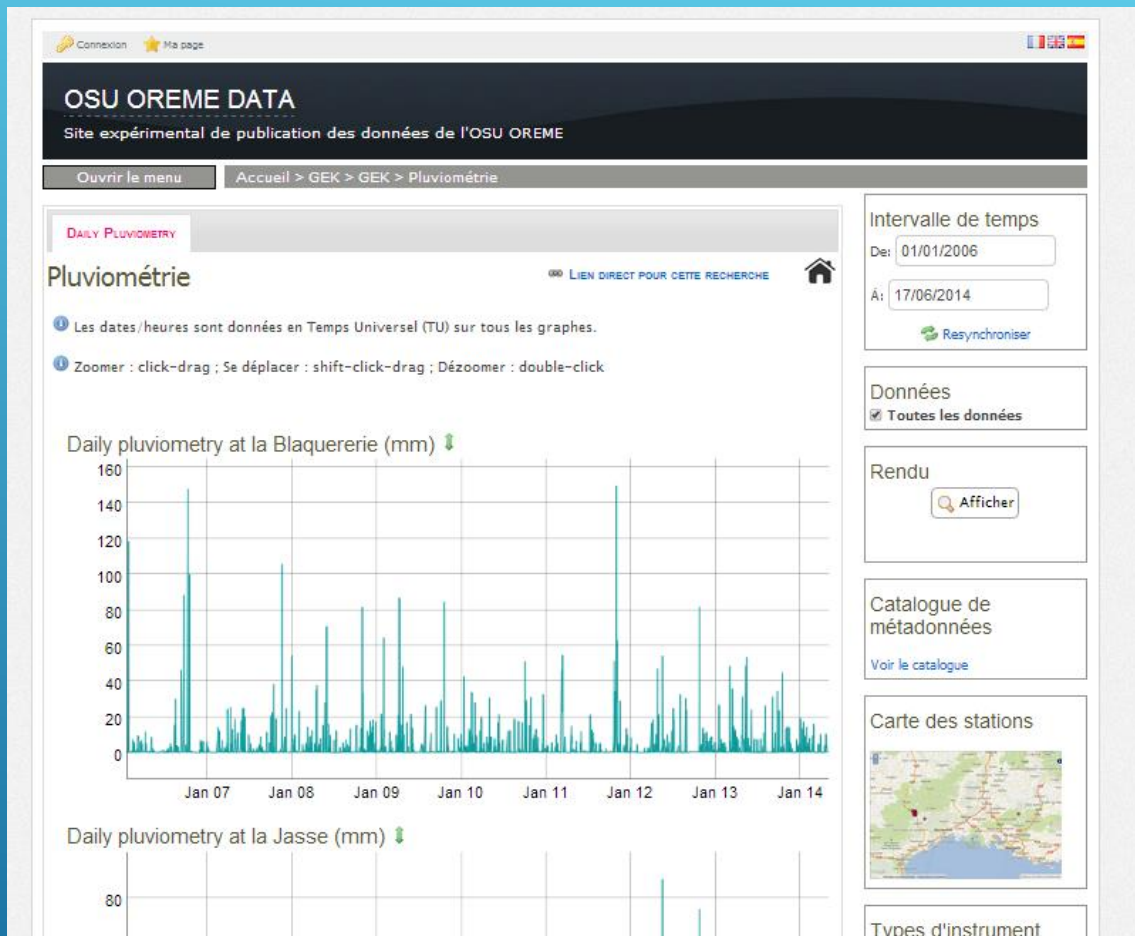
Connexion Ma page

OSU OREME DATA

Site expérimental de publication des données de l'OSU OREME

Ouvrir le menu

Accueil > GEK > GEK > Pluviométrie

Daily Pluviometry

Pluviométrie

Lien direct pour cette recherche

Les dates/heures sont données en Temps Universel (TU) sur tous les graphes.

Zoomer : click-drag ; Se déplacer : shift-click-drag ; Dézoomer : double-click

Daily pluviometry at la Blaquererie (mm)

160
140
120
100
80
60
40
20
0

Jan 07 Jan 08 Jan 09 Jan 10 Jan 11 Jan 12 Jan 13 Jan 14

Daily pluviometry at la Jasse (mm)

80

Intervalle de temps

De: 01/01/2006

À: 17/06/2014

Resynchroniser

Données

Toutes les données

Rendu

Afficher

Catalogue de métadonnées

Voir le catalogue

Carte des stations

Types d'instrument